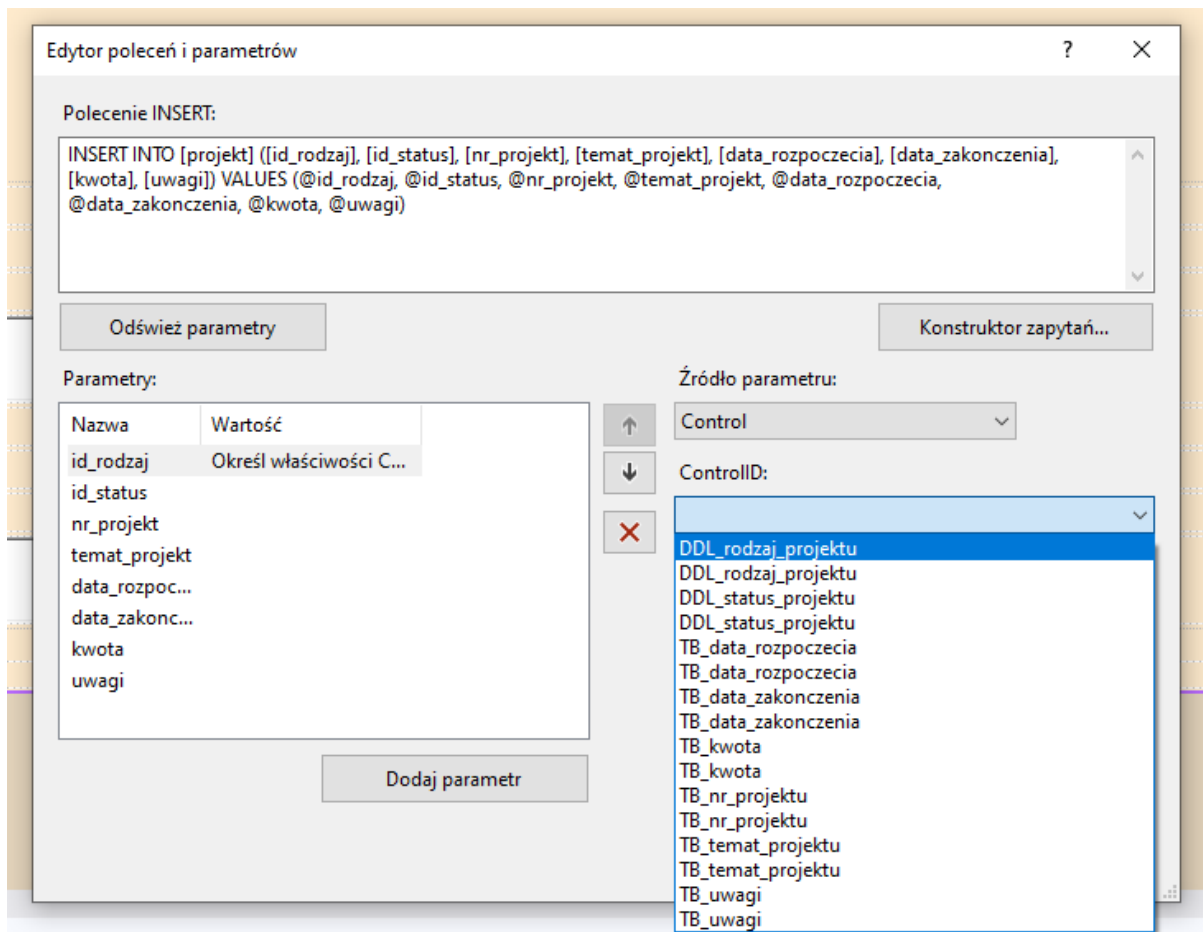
Edytor poleceń i parametrów

?

Polecenie INSERT:

INSERT INTO [projekt] ([id_rodzaj], [id_status], [nr_projekt], [temat_projekt], [data_rozpoczecia], [data_zakonczenia], [kwota], [uwagi]) VALUES (@id_rodzaj, @id_status, @nr_projekt, @temat_projekt, @data_rozpoczecia, @data_zakonczenia, @kwota, @uwagi)

Odśwież parametry

Konstruktor zapytań...

Parametry:

| Nazwa | Wartość |
|---|---|
| id_rodzaj | Określ właściwości C... |
| id_status | |
| nr_projekt | |
| temat_projekt | |
| data_rozpoc... | |
| data_zakonc... | |
| kwota | |
| uwagi | |

Dodaj parametr

Źródło parametru:

Control

ControlID:

DDL_rodzaj_projektu
DDL_rodzaj_projektu
DDL_status_projektu
DDL_status_projektu
TB_data_rozpoczecia
TB_data_rozpoczecia
TB_data_zakonczenia
TB_data_zakonczenia
TB_kwota
TB_kwota
TB_nr_projektu
TB_nr_projektu
TB_temat_projektu
TB_temat_projektu
TB_uwagi
TB_uwagi